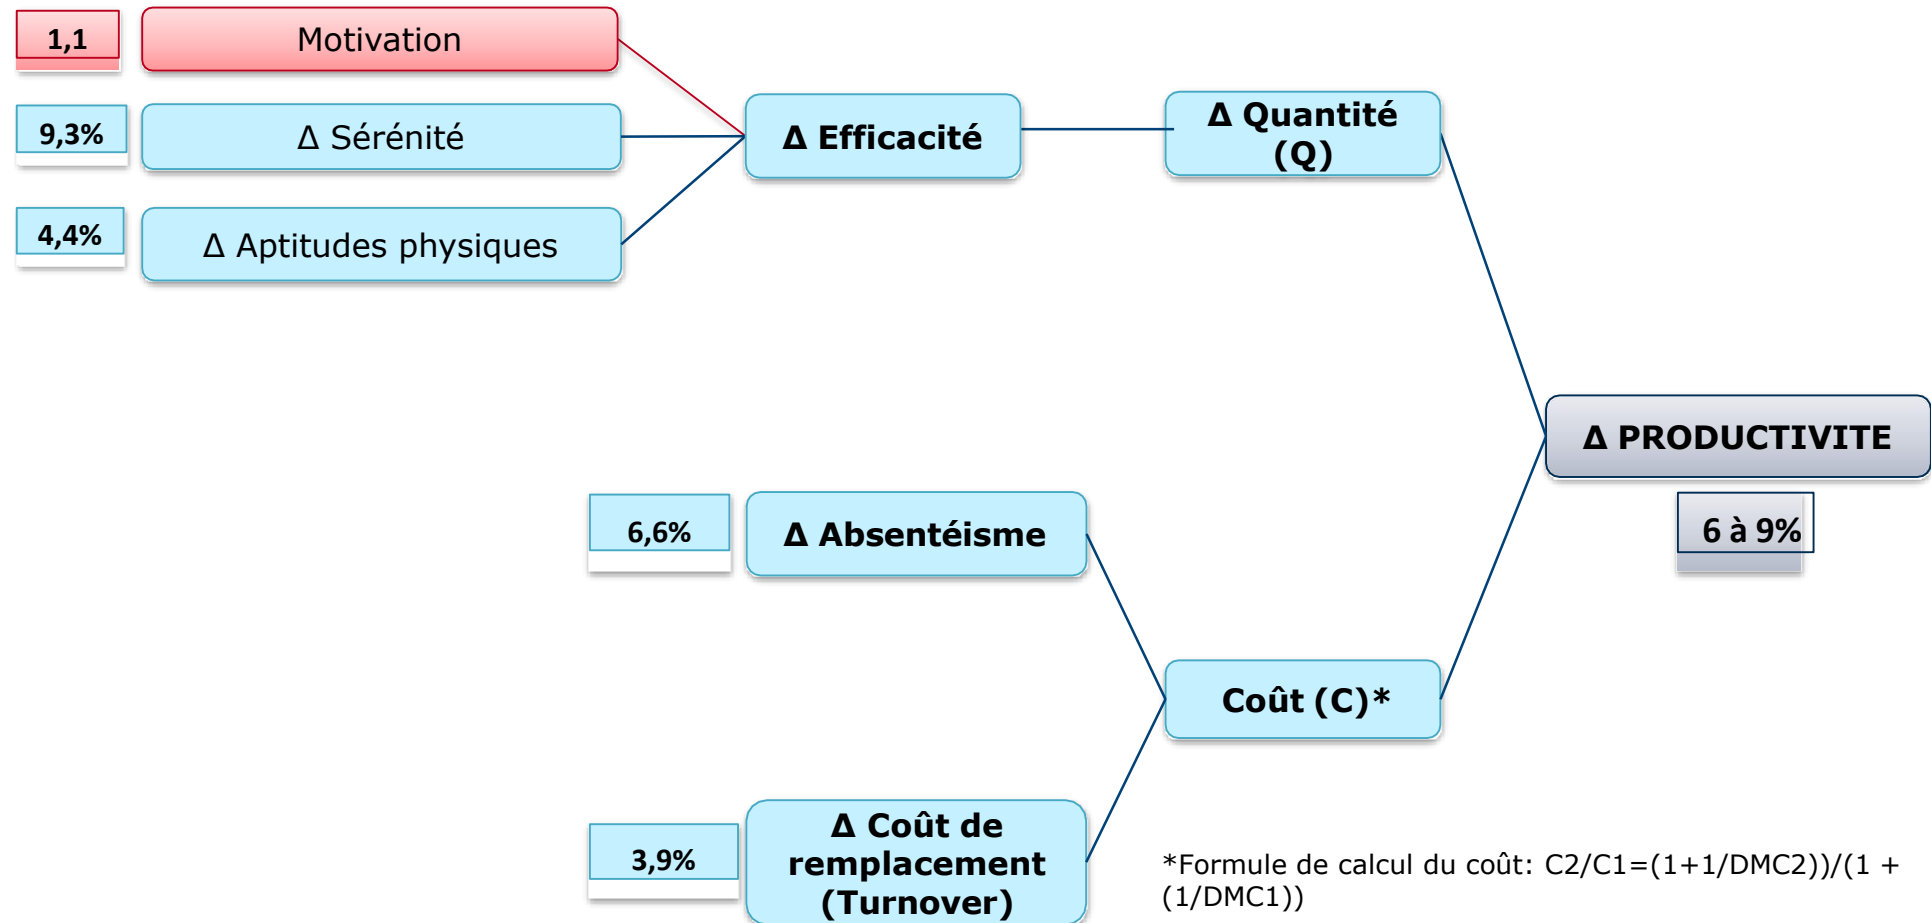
1,1

Motivation

9,3%

Δ Sérénité

4,4%

Δ Aptitudes physiques

Δ Efficacité

Δ Quantité (Q)

Δ PRODUCTIVITE

6 à 9%

6,6%

Δ Absentéisme

Coût (C)*

3,9%

Δ Coût de remplacement (Turnover)

*Formule de calcul du coût: C2/C1=(1+1/DMC2))/(1 + (1/DMC1))